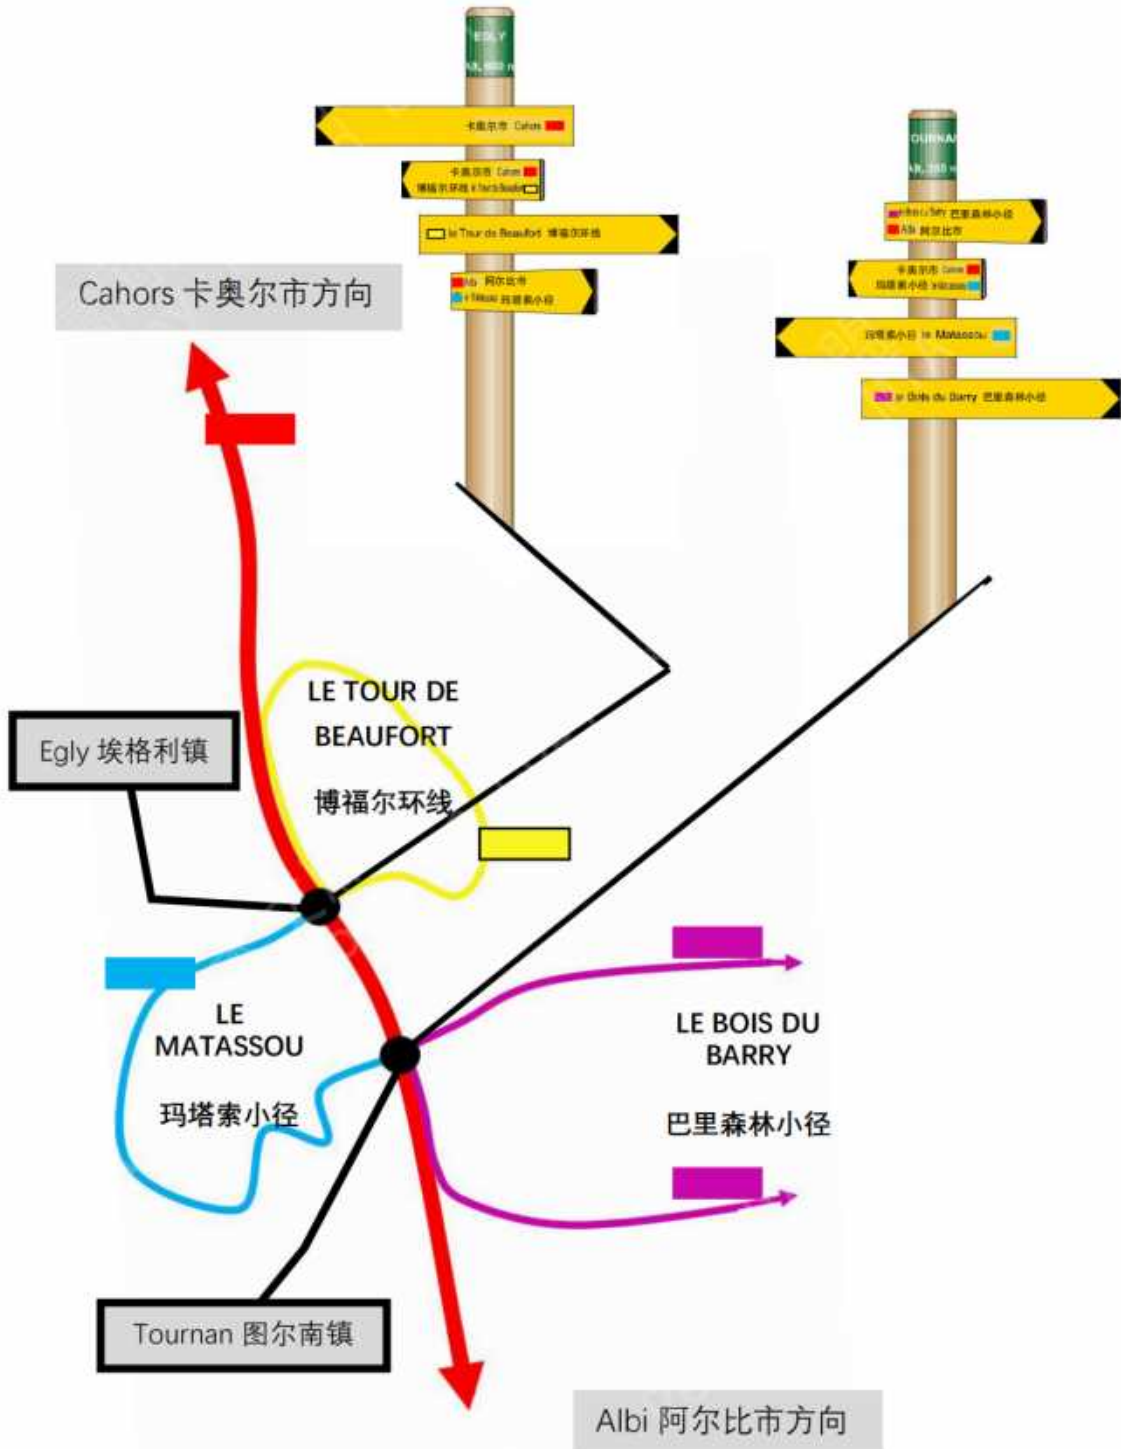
EGLY
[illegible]

卡奥尔市 Cahors

卡奥尔市 Cahors
博福尔环线 le Tour de Beaufort

le Tour de Beaufort 博福尔环线

Albi 阿尔比市
le Matassou 玛塔索小径

TOURNAN
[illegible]

le Bois du Barry 巴里森林小径
Albi 阿尔比市

卡奥尔市 Cahors
玛塔索小径 le Matassou

玛塔索小径 le Matassou

le Bois du Barry 巴里森林小径

Cahors 卡奥尔市方向

LE TOUR DE BEAUFORT

博福尔环线

Egly 埃格利镇

LE MATASSOU

玛塔索小径

LE BOIS DU BARRY

巴里森林小径

Tournan 图尔南镇

Albi 阿尔比市方向